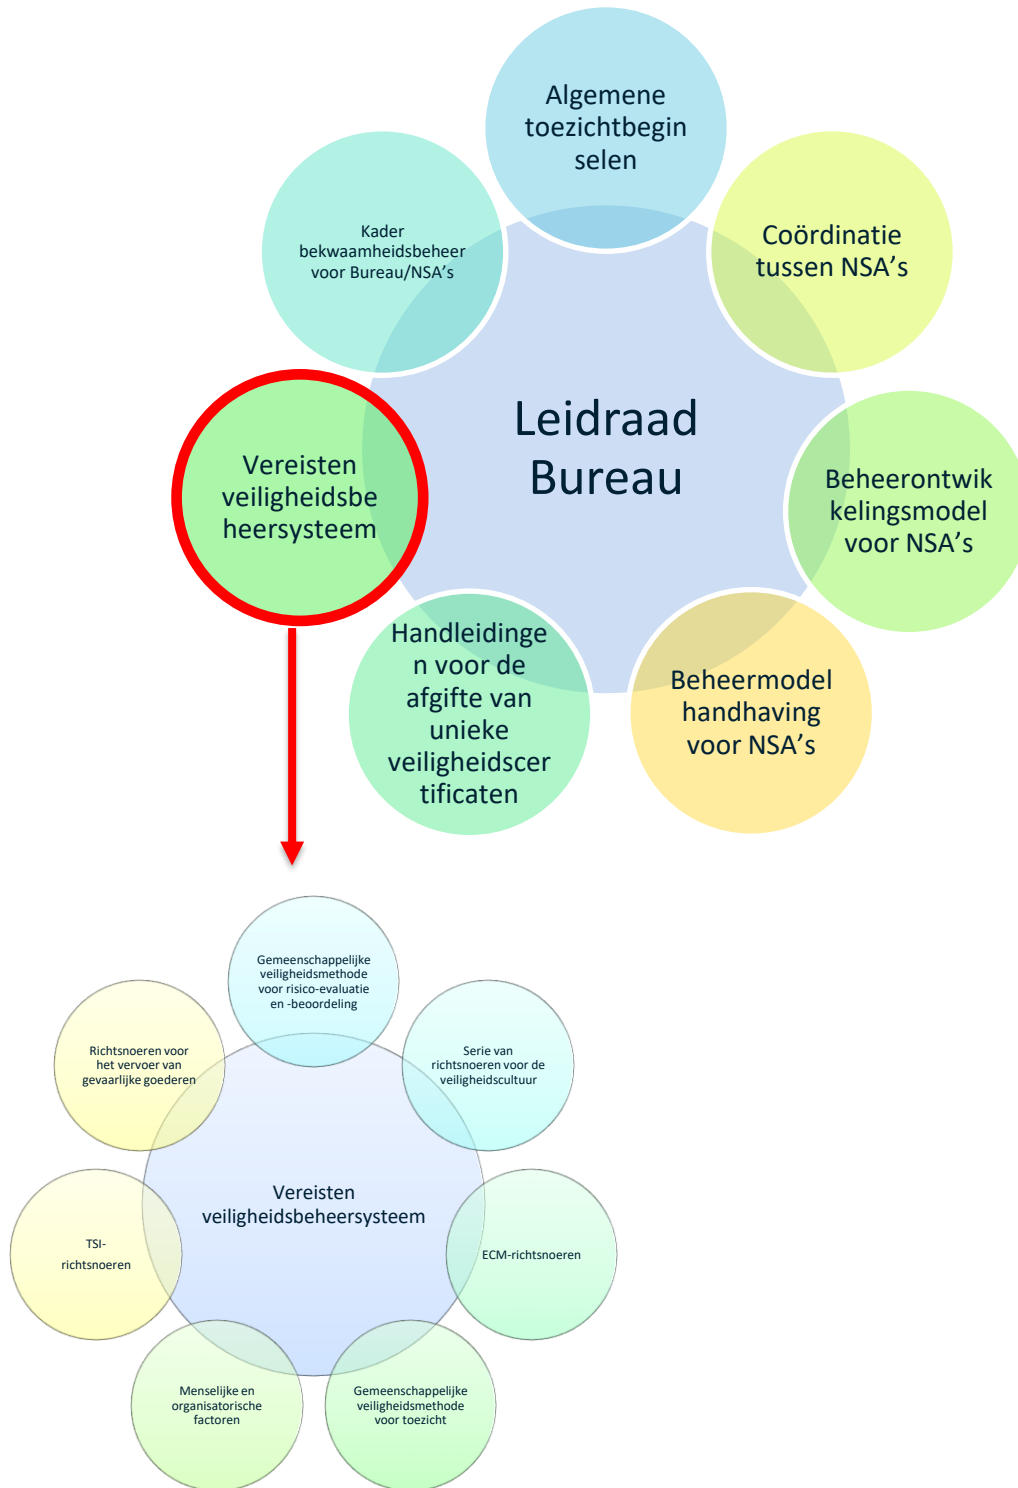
Algemene toezichtbeginselen

Coördinatie tussen NSA’s

Kader bekwaamheidsbeheer voor Bureau/NSA’s

Leidraad Bureau

Vereisten veiligheidsbeheersysteem

Beheerontwikkelingsmodel voor NSA’s

Handleidingen voor de afgifte van unieke veiligheidscertificaten

Beheermodel handhaving voor NSA’s

Gemeenschappelijke veiligheidsmethode voor risico-evaluatie en -beoordeling

Richtsnoeren voor het vervoer van gevaarlijke goederen

Serie van richtsnoeren voor de veiligheidscultuur

Vereisten veiligheidsbeheersysteem

TSI-richtsnoeren

ECM-richtsnoeren

Menselijke en organisatorische factoren

Gemeenschappelijke veiligheidsmethode voor toezicht